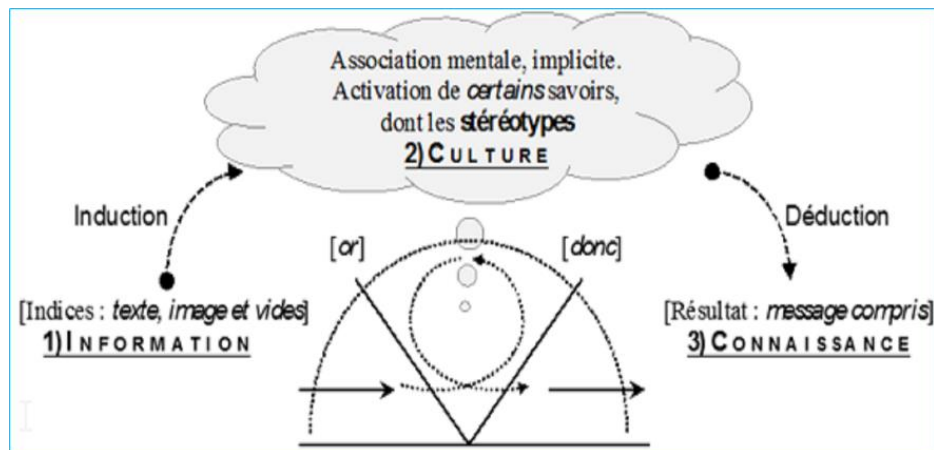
Association mentale, implicite.
Activation de *certains* savoirs,
dont les **stéréotypes**
2) CULTURE

Induction

Déduction

[or]

[donc]

[Indices : *texte, image et vides*]
1) INFORMATION

[Résultat : *message compris*]
3) CONNAISSANCE